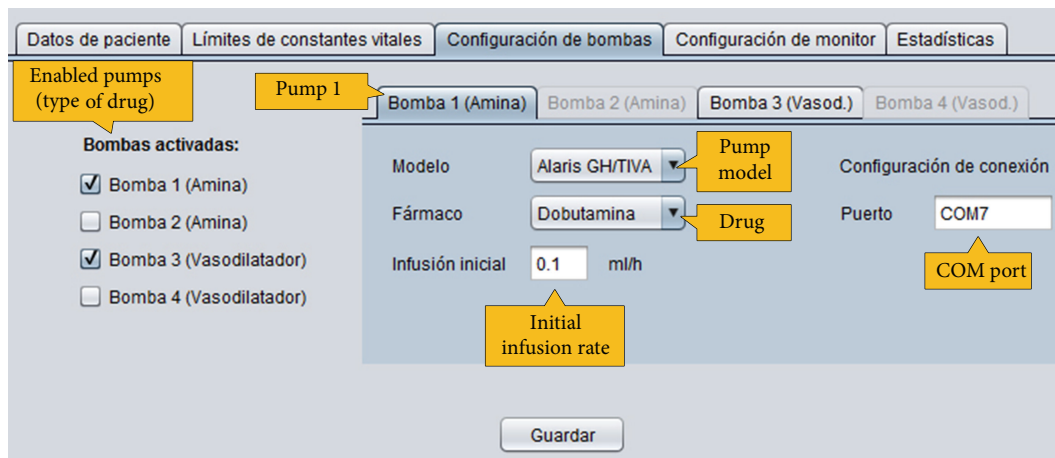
Datos de paciente | Límites de constantes vitales | Configuración de bombas | Configuración de monitor | Estadísticas

Enabled pumps (type of drug)

Pump 1

Bomba 1 (Amina) | Bomba 2 (Amina) | Bomba 3 (Vasod.) | Bomba 4 (Vasod.)

Bombas activadas:

☑ Bomba 1 (Amina)
☐ Bomba 2 (Amina)
☑ Bomba 3 (Vasodilatador)
☐ Bomba 4 (Vasodilatador)

Modelo Alaris GH/TIVA

Pump model

Configuración de conexión

Fármaco Dobutamina

Drug

Puerto COM7

Infusión inicial 0.1 ml/h

COM port

Initial infusion rate

Guardar